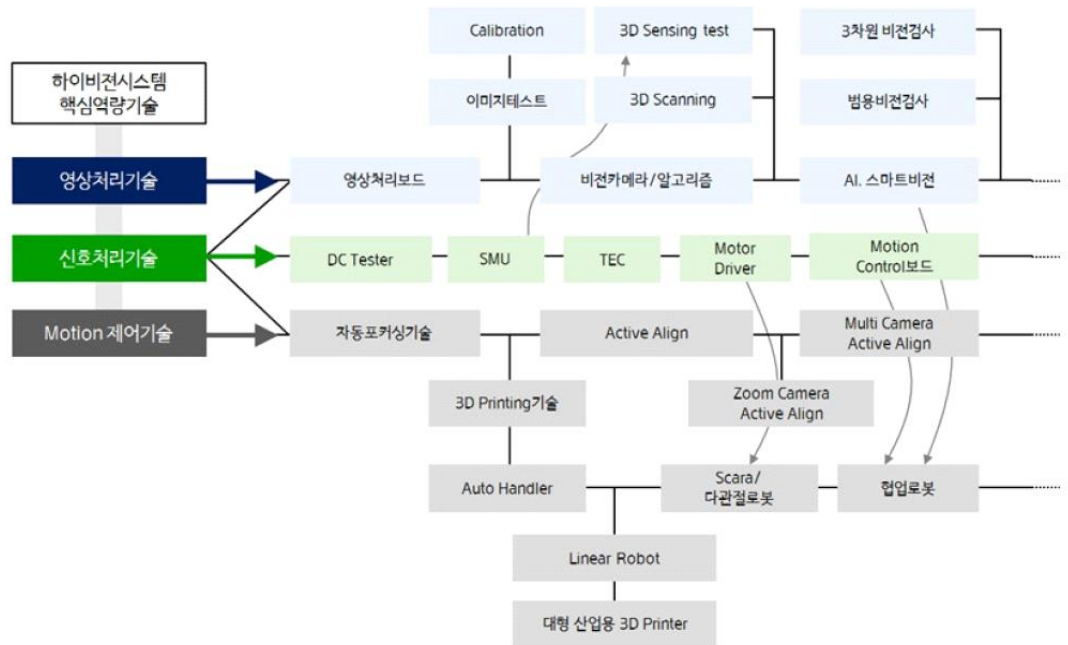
Calibration

3D Sensing test

3차원 비전검사

하이비전시스템
핵심역량기술

이미지테스트

3D Scanning

범용비전검사

영상처리기술

영상처리보드

비전카메라/알고리즘

AI. 스마트비전

신호처리기술

DC Tester

SMU

TEC

Motor Driver

Motion Control보드

Motion 제어기술

자동포커싱기술

Active Align

Multi Camera Active Align

3D Printing기술

Zoom Camera Active Align

Auto Handler

Scara/ 다관절로봇

협업로봇

Linear Robot

대형 산업용 3D Printer